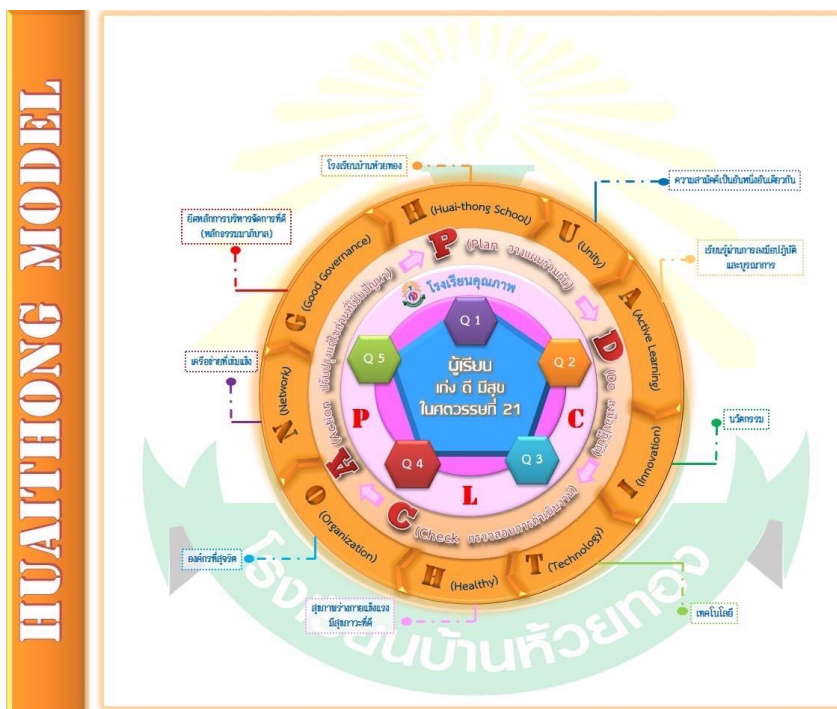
HUAITHONG MODEL

โรงเรียนบ้านห้วยทอง

ความสามัคคีเป็นอันหนึ่งอันเดียวกัน

ยึดหลักการบริหารจัดการที่ดี (หลักธรรมมาภิบาล)

เรียนรู้ผ่านการลงมือปฏิบัติและบูรณาการ

เครือข่ายที่เข้มแข็ง

นวัตกรรม

องค์กรที่สุจริต

สุขภาพร่างกายแข็งแรง มีสุขภาวะที่ดี

เทคโนโลยี

H (Huai-thong School)

U (Unity)

A (Active Learning)

I (Innovation)

T (Technology)

H (Healthy)

O (Organization)

N (Network)

G (Good Governance)

P (Plan วางแผนร่วมกัน)

D (Do ลงมือปฏิบัติ)

C (Check ตรวจสอบการดำเนินงาน)

A (Action ปรับปรุงแก้ไขและพัฒนา)

โรงเรียนคุณภาพ

Q 1

Q 2

Q 3

Q 4

Q 5

ผู้เรียน เก่ง ดี มีสุข ในศตวรรษที่ 21

P

L

C

โรงเรียนบ้านห้วยทอง